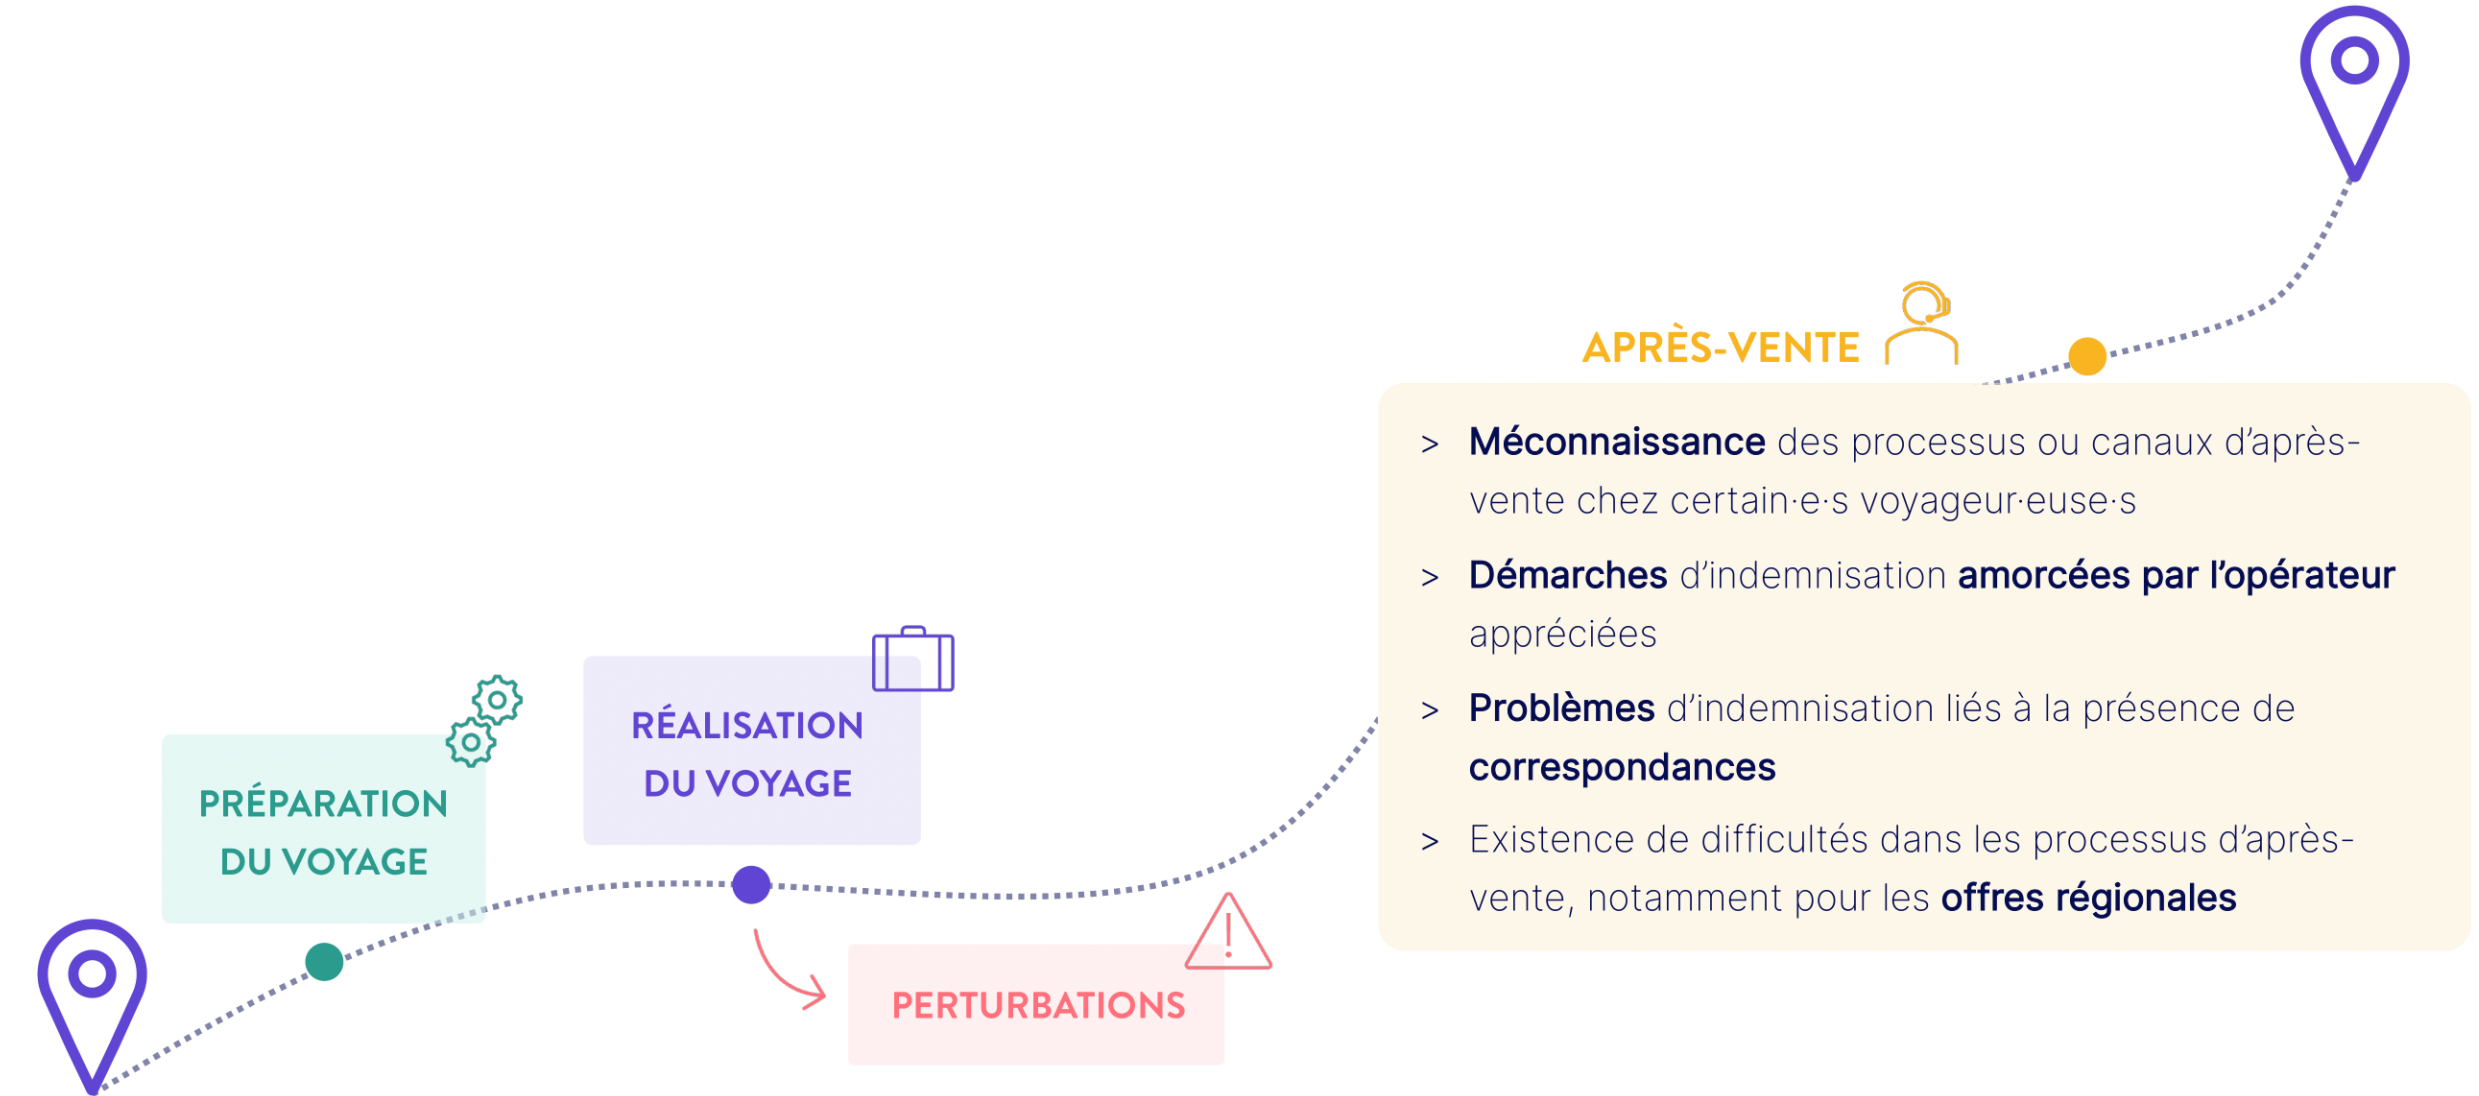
APRÈS-VENTE

> Méconnaissance des processus ou canaux d'après-vente chez certain·e·s voyageur·euse·s

> Démarches d'indemnisation amorcées par l'opérateur appréciées

> Problèmes d'indemnisation liés à la présence de correspondances

> Existence de difficultés dans les processus d'après-vente, notamment pour les offres régionales

RÉALISATION DU VOYAGE

PRÉPARATION DU VOYAGE

PERTURBATIONS